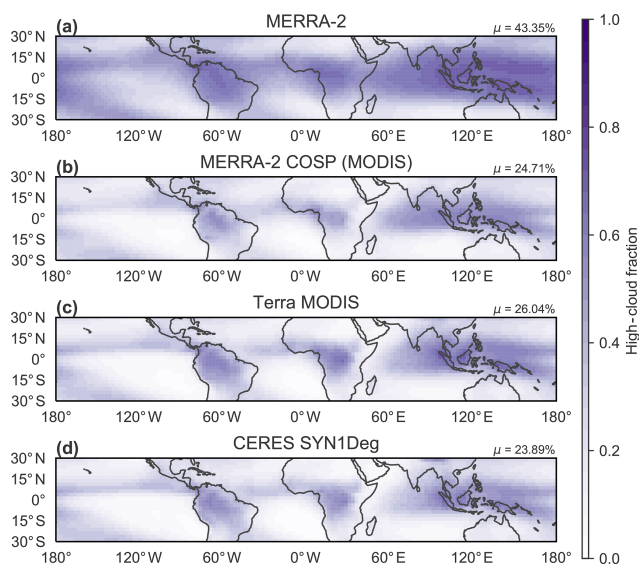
(a) MERRA-2 $\mu$ = 43.35%

30° N
15° N
0°
15° S
30° S

180° 120° W 60° W 0° W 60° E 120° E 180°

(b) MERRA-2 COSP (MODIS) $\mu$ = 24.71%

30° N
15° N
0°
15° S
30° S

180° 120° W 60° W 0° W 60° E 120° E 180°

(c) Terra MODIS $\mu$ = 26.04%

30° N
15° N
0°
15° S
30° S

180° 120° W 60° W 0° W 60° E 120° E 180°

(d) CERES SYN1Deg $\mu$ = 23.89%

30° N
15° N
0°
15° S
30° S

180° 120° W 60° W 0° W 60° E 120° E 180°

1.0
0.8
0.6
0.4
0.2
0.0
High - cloud fraction